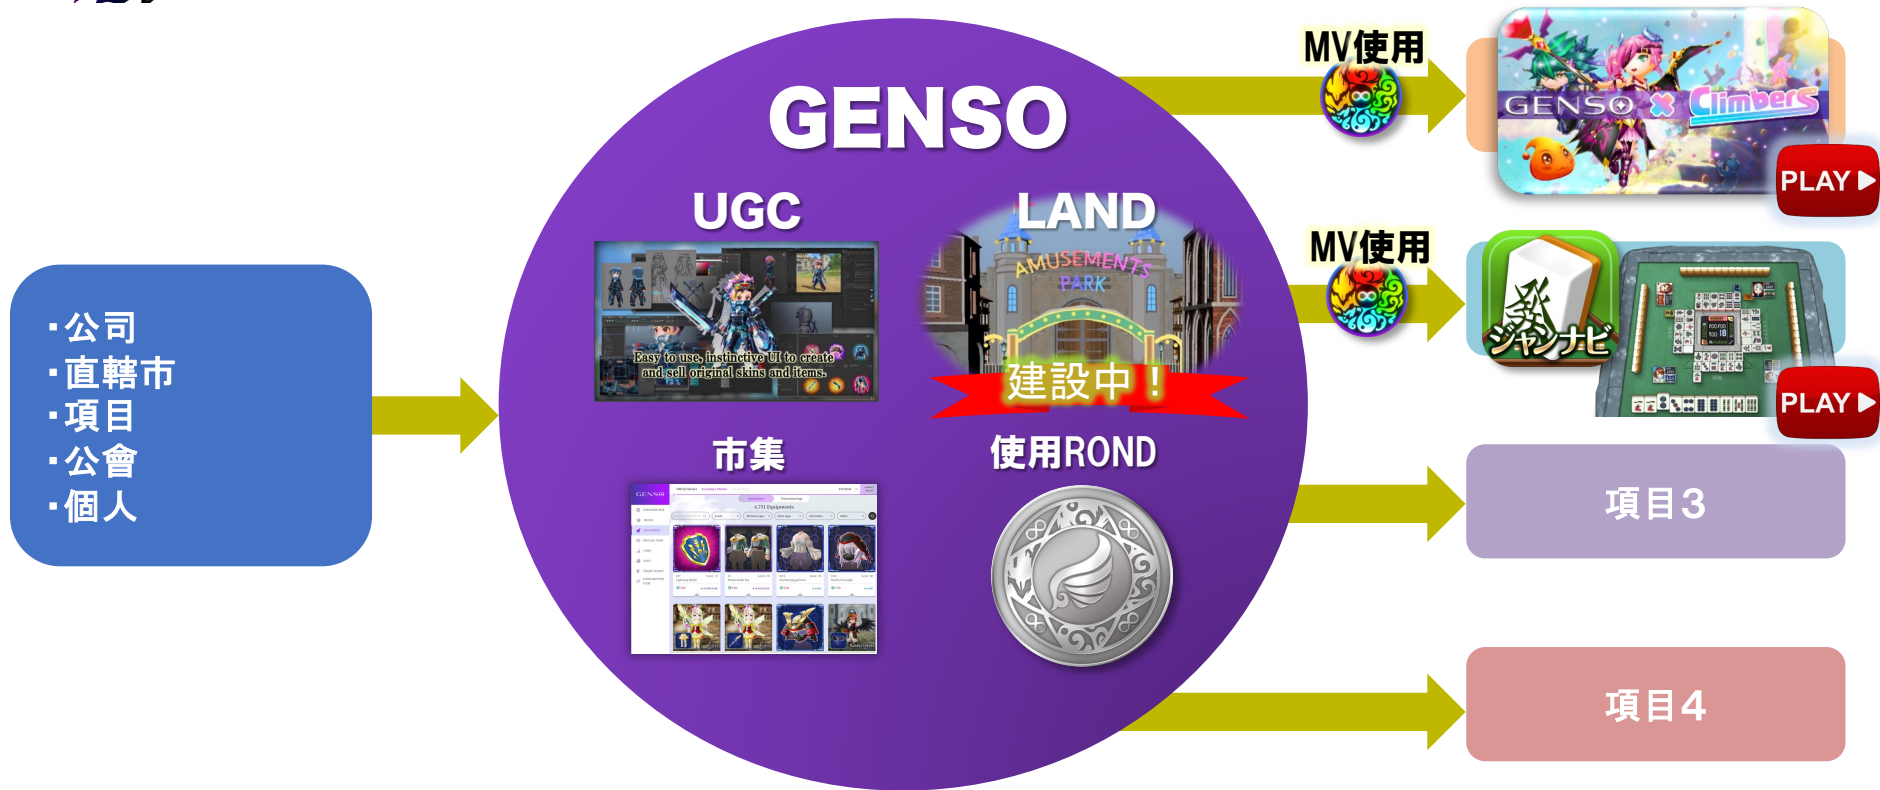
・公司
・直轄市
・項目
・公會
・個人

GENSO

UGC

Easy to use, instinctive UI to create and sell original skins and items.

LAND

AMUSEMENTS PARK

建設中！

市集

GENSO

使用ROND

MV使用

GENSO × Climbers

PLAY ▶

MV使用

ジャンナビ

PLAY ▶

項目3

項目4